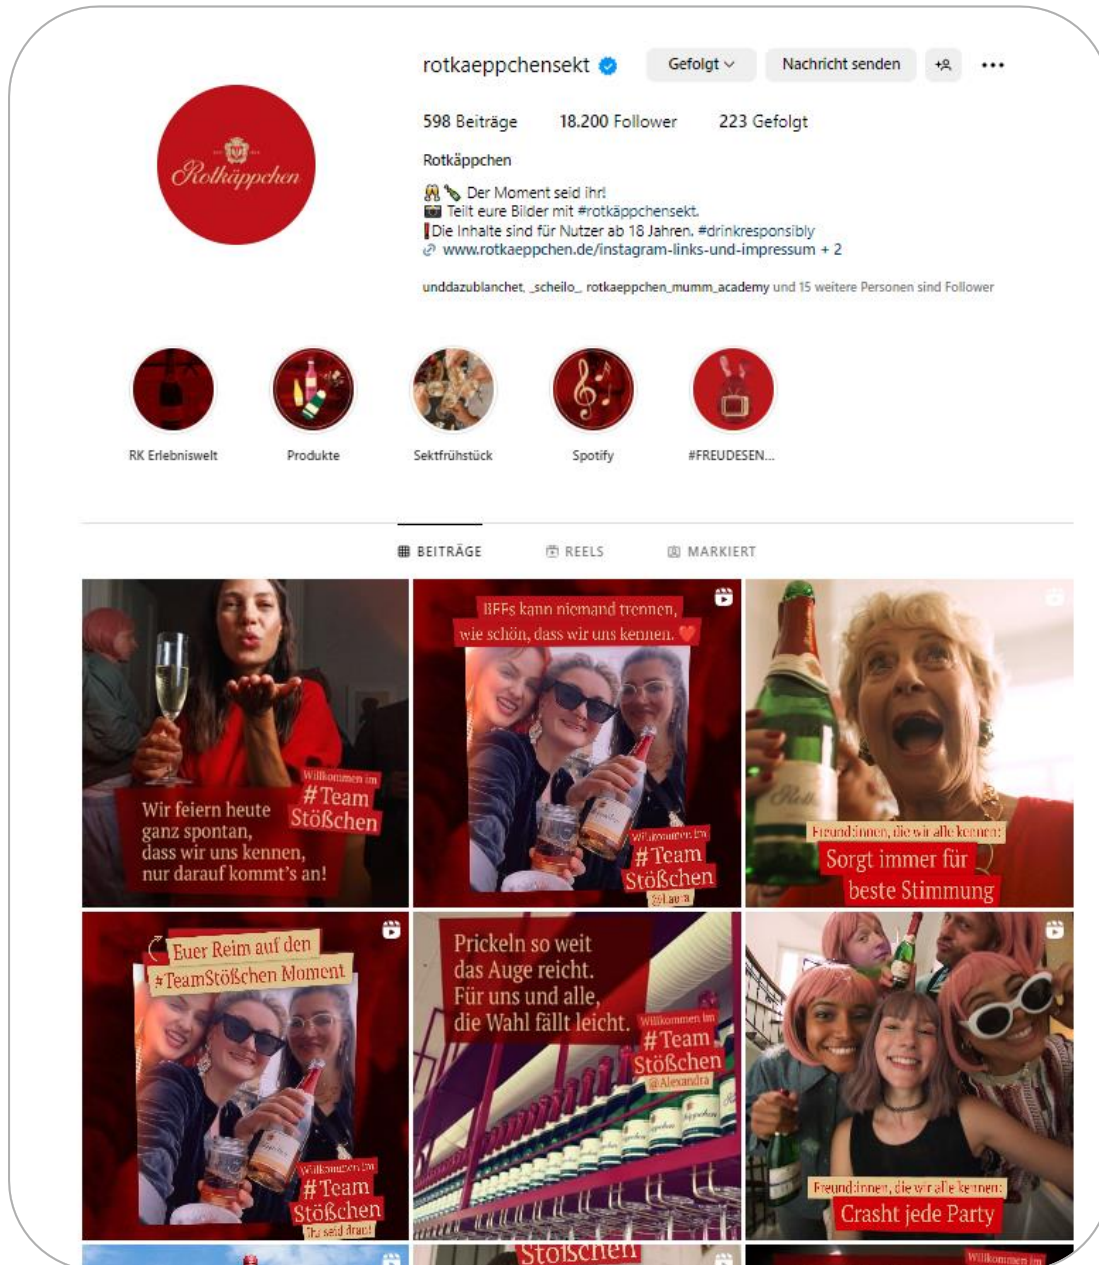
rotkaeppchensekt Gefolgt Nachricht senden

598 Beiträge 18.200 Follower 223 Gefolgt

Rotkäppchen

Der Moment seid ihr!
Teilt eure Bilder mit #rotkäppchensekt.
Die Inhalte sind für Nutzer ab 18 Jahren. #drinkresponsibly
www.rotkaeppchen.de/instagram-links-und-impressum + 2

unddazublanchet, _scheilo_, rotkaeppchen_mumm_academy und 15 weitere Personen sind Follower

Rotkäppchen

RK Erlebniswelt Produkte Sektfrühstück Spotify #FREUDESEN...

BEITRÄGE REELS MARKIERT

Wir feiern heute ganz spontan, dass wir uns kennen, nur darauf kommt's an!
Willkommen im #Team Stößchen

BFFs kann niemand trennen, wie schön, dass wir uns kennen.
Willkommen im #Team Stößchen @Laura

Freund:innen, die wir alle kennen: Sorgt immer für beste Stimmung

Euer Reim auf den #TeamStößchen Moment
Willkommen im #Team Stößchen Ihr seid dran!

Prickeln so weit das Auge reicht. Für uns und alle, die Wahl fällt leicht.
Willkommen im #Team Stößchen @Alexandra

Freund:innen, die wir alle kennen: Crasht jede Party

Stößchen

Willkommen im